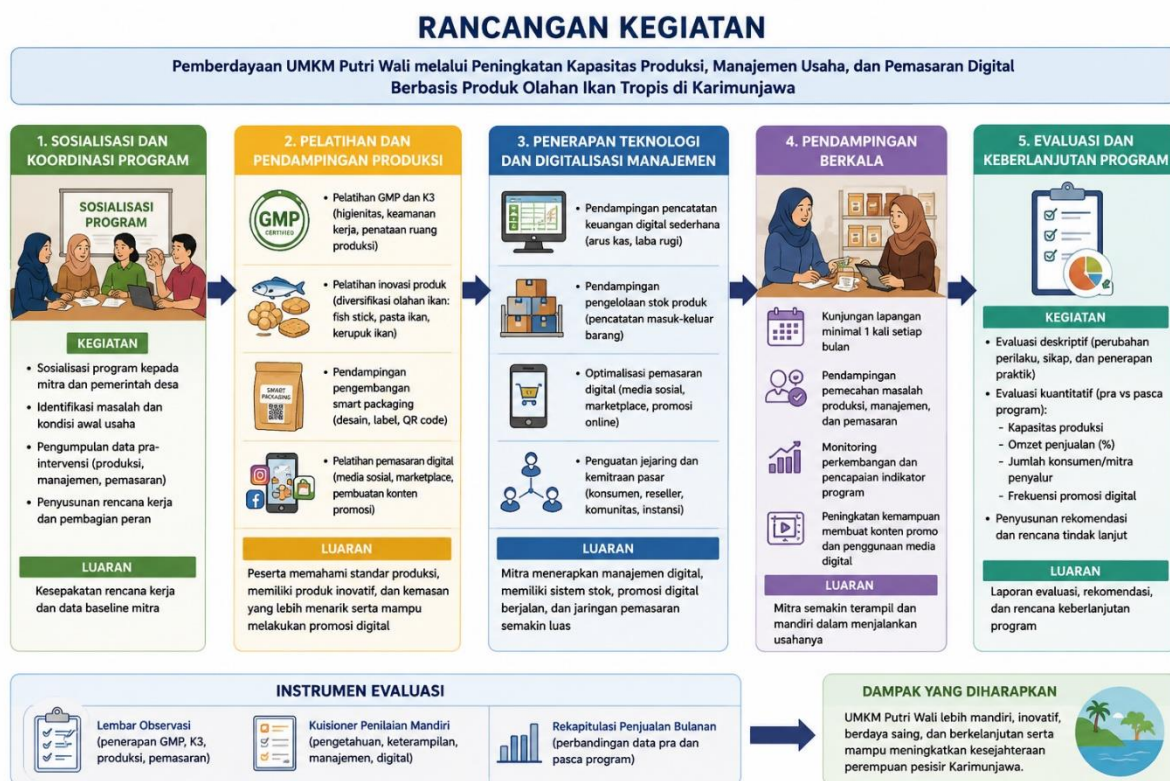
RANCANGAN KEGIATAN

Pemberdayaan UMKM Putri Wali melalui Peningkatan Kapasitas Produksi, Manajemen Usaha, dan Pemasaran Digital Berbasis Produk Olahan Ikan Tropis di Karimunjawa

1. SOSIALISASI DAN KOORDINASI PROGRAM

SOSIALISASI PROGRAM

KEGIATAN

- Sosialisasi program kepada mitra dan pemerintah desa
- Identifikasi masalah dan kondisi awal usaha
- Pengumpulan data pra-intervensi (produksi, manajemen, pemasaran)
- Penyusunan rencana kerja dan pembagian peran

LUARAN

Kesepakatan rencana kerja dan data baseline mitra

2. PELATIHAN DAN PENDAMPINGAN PRODUKSI

GMP CERTIFIED

- Pelatihan GMP dan K3 (higienitas, keamanan kerja, penataan ruang produksi)
- Pelatihan inovasi produk (diversifikasi olahan ikan: fish stick, pasta ikan, kerupuk ikan)
- Pendampingan pengembangan smart packaging (desain, label, QR code)

SMART PACKAGING

- Pelatihan pemasaran digital (media sosial, marketplace, pembuatan konten promosi)

LUARAN

Peserta memahami standar produksi, memiliki produk inovatif, dan kemasan yang lebih menarik serta mampu melakukan promosi digital

3. PENERAPAN TEKNOLOGI DAN DIGITALISASI MANAJEMEN

- Pendampingan pencatatan keuangan digital sederhana (arus kas, laba rugi)
- Pendampingan pengelolaan stok produk (pencatatan masuk-keluar barang)
- Optimalisasi pemasaran digital (media sosial, marketplace, promosi online)
- Penguatan jejaring dan kemitraan pasar (konsumen, reseller, komunitas, instansi)

LUARAN

Mitra menerapkan manajemen digital, memiliki sistem stok, promosi digital berjalan, dan jaringan pemasaran semakin luas

4. PENDAMPINGAN BERKALA

- Kunjungan lapangan minimal 1 kali setiap bulan
- Pendampingan pemecahan masalah produksi, manajemen, dan pemasaran
- Monitoring perkembangan dan pencapaian indikator program
- Peningkatan kemampuan membuat konten promo dan penggunaan media digital

LUARAN

Mitra semakin terampil dan mandiri dalam menjalankan usahanya

5. EVALUASI DAN KEBERLANJUTAN PROGRAM

KEGIATAN

- Evaluasi deskriptif (perubahan perilaku, sikap, dan penerapan praktik)
- Evaluasi kuantitatif (pra vs pasca program):
  - Kapasitas produksi
  - Omzet penjualan (%)
  - Jumlah konsumen/mitra penyalur
  - Frekuensi promosi digital
- Penyusunan rekomendasi dan rencana tindak lanjut

LUARAN

Laporan evaluasi, rekomendasi, dan rencana keberlanjutan program

INSTRUMEN EVALUASI

Lembar Observasi (penerapan GMP, K3, produksi, pemasaran)

Kuisioner Penilaian Mandiri (pengetahuan, keterampilan, manajemen, digital)

Rekapitulasi Penjualan Bulanan (perbandingan data pra dan pasca program)

DAMPAK YANG DIHARAPKAN

UMKM Putri Wali lebih mandiri, inovatif, berdaya saing, dan berkelanjutan serta mampu meningkatkan kesejahteraan perempuan pesisir Karimunjawa.